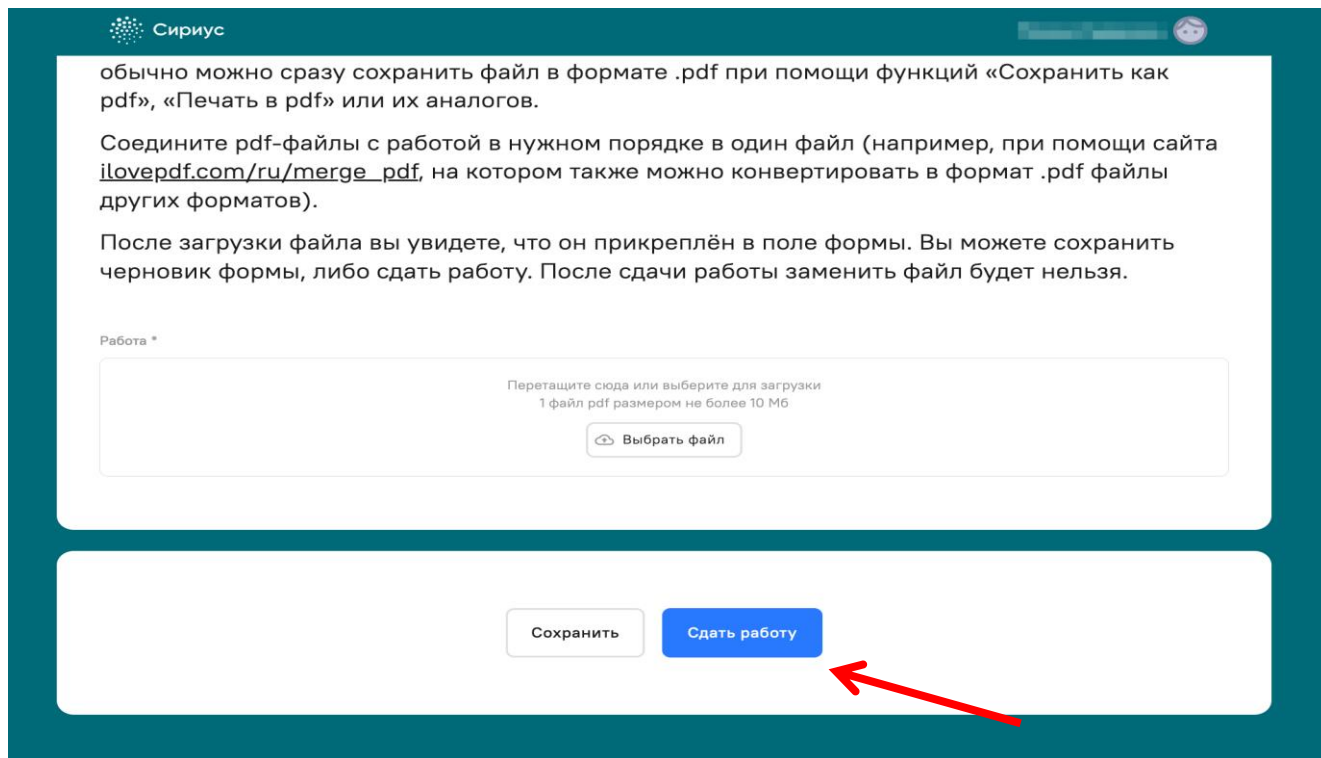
Сириус

обычно можно сразу сохранить файл в формате .pdf при помощи функций «Сохранить как pdf», «Печать в pdf» или их аналогов.

Соедините pdf-файлы с работой в нужном порядке в один файл (например, при помощи сайта ilovepdf.com/ru/merge_pdf, на котором также можно конвертировать в формат .pdf файлы других форматов).

После загрузки файла вы увидете, что он прикреплён в поле формы. Вы можете сохранить черновик формы, либо сдать работу. После сдачи работы заменить файл будет нельзя.

Работа *

Перетащите сюда или выберите для загрузки
1 файл pdf размером не более 10 Мб

Выбрать файл

Сохранить

Сдать работу